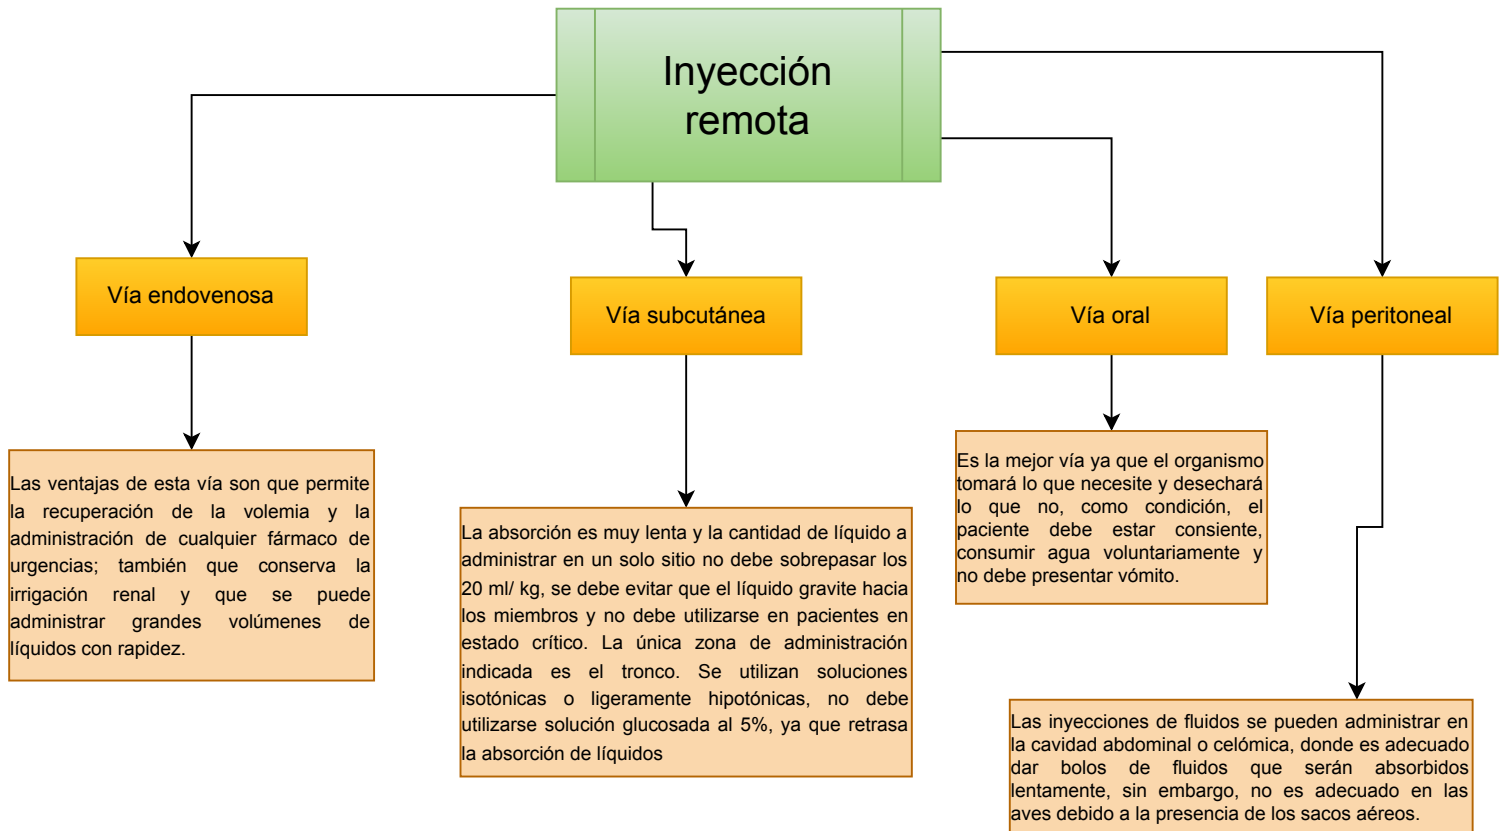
Inyección remota

Vía endovenosa

Vía subcutánea

Vía oral

Vía peritoneal

Las ventajas de esta vía son que permite la recuperación de la volemia y la administración de cualquier fármaco de urgencias; también que conserva la irrigación renal y que se puede administrar grandes volúmenes de líquidos con rapidez.

La absorción es muy lenta y la cantidad de líquido a administrar en un solo sitio no debe sobrepasar los 20 ml/ kg, se debe evitar que el líquido gravite hacia los miembros y no debe utilizarse en pacientes en estado crítico. La única zona de administración indicada es el tronco. Se utilizan soluciones isotónicas o ligeramente hipotónicas, no debe utilizarse solución glucosada al 5%, ya que retrasa la absorción de líquidos

Es la mejor vía ya que el organismo tomará lo que necesite y desechará lo que no, como condición, el paciente debe estar consiente, consumir agua voluntariamente y no debe presentar vómito.

Las inyecciones de fluidos se pueden administrar en la cavidad abdominal o celómica, donde es adecuado dar bolos de fluidos que serán absorbidos lentamente, sin embargo, no es adecuado en las aves debido a la presencia de los sacos aéreos.